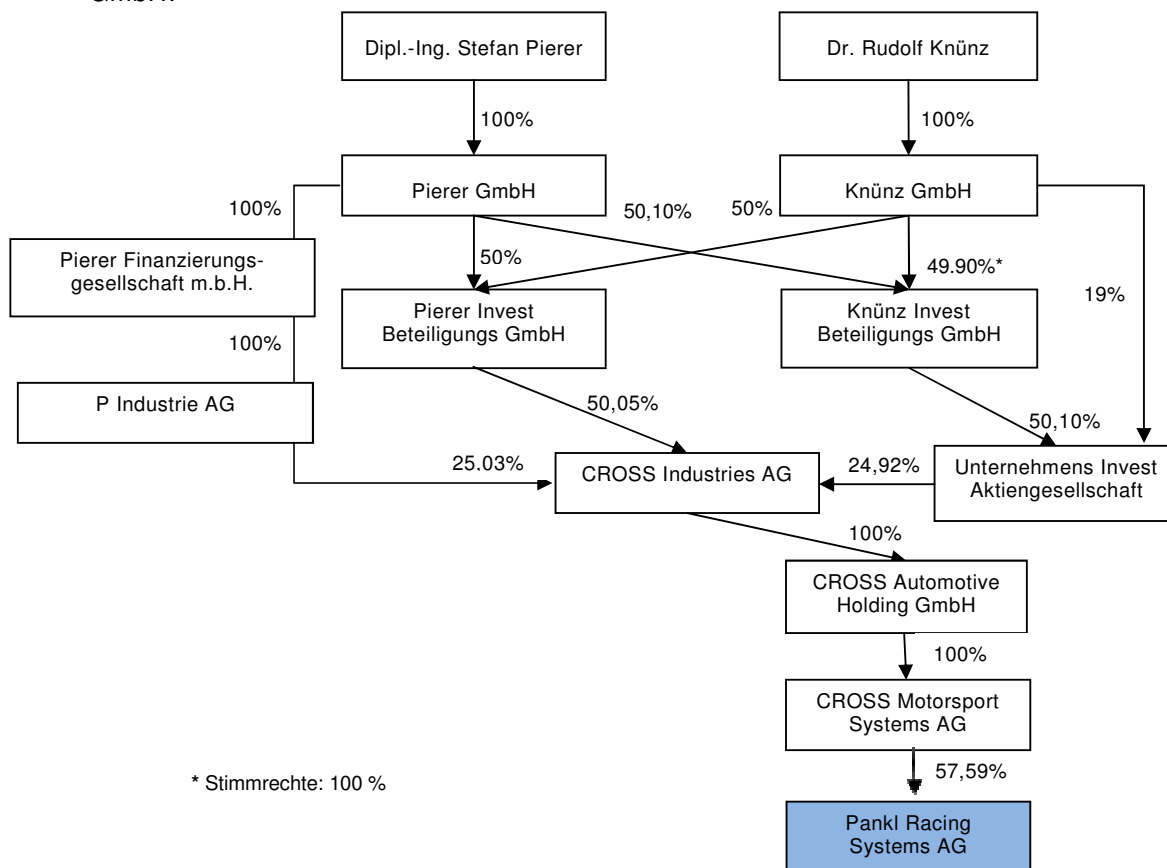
GmbH

Dipl.-Ing. Stefan Pierer

Dr. Rudolf Knünz

100%

100%

Pierer GmbH

Knünz GmbH

100%

50,10%

50%

Pierer Finanzierungsgesellschaft m.b.H.

50%

49.90%*

19%

Pierer Invest Beteiligungs GmbH

Knünz Invest Beteiligungs GmbH

100%

P Industrie AG

50,05%

50,10%

25.03%

CROSS Industries AG

24,92%

Unternehmens Invest Aktiengesellschaft

100%

CROSS Automotive Holding GmbH

100%

CROSS Motorsport Systems AG

* Stimmrechte: 100 %

57,59%

Pankl Racing Systems AG